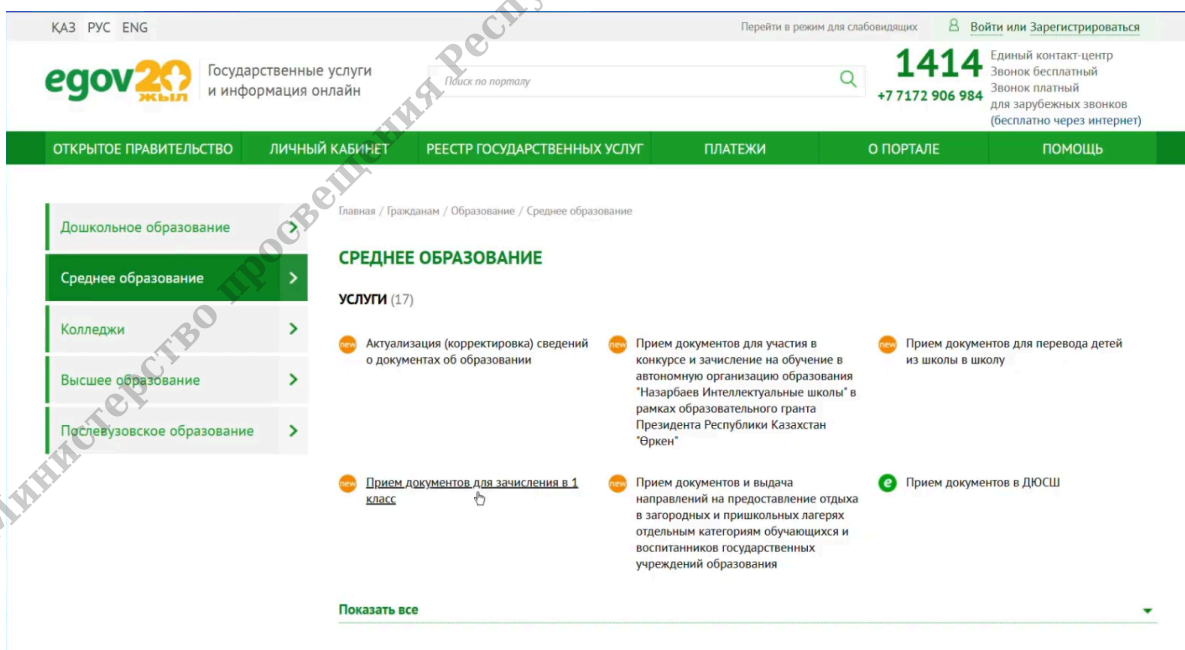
ҚАЗ РУС ENG

Перейти в режим для слабовидящих

Войти или Зарегистрироваться

egov 20 жыл

Государственные услуги и информация онлайн

Поиск по порталу

1414

+7 7172 906 984

Единый контакт-центр
Звонок бесплатный
Звонок платный
для зарубежных звонков
(бесплатно через интернет)

ОТКРЫТОЕ ПРАВИТЕЛЬСТВО | ЛИЧНЫЙ КАБИНЕТ | РЕЕСТР ГОСУДАРСТВЕННЫХ УСЛУГ | ПЛАТЕЖИ | О ПОРТАЛЕ | ПОМОЩЬ

Дошкольное образование

Среднее образование

Колледжи

Высшее образование

Послевузовское образование

Главная / Гражданам / Образование / Среднее образование

СРЕДНЕЕ ОБРАЗОВАНИЕ

УСЛУГИ (17)

new Актуализация (корректировка) сведений о документах об образовании

new Прием документов для участия в конкурсе и зачисление на обучение в автономную организацию образования "Назарбаев Интеллектуальные школы" в рамках образовательного гранта Президента Республики Казахстан "Өркен"

new Прием документов для перевода детей из школы в школу

new Прием документов для зачисления в 1 класс

new Прием документов и выдача направлений на предоставление отдыха в загородных и пришкольных лагерях отдельным категориям обучающихся и воспитанников государственных учреждений образования

e Прием документов в ДЮСШ

Показать все

Министерство просвещения Респ